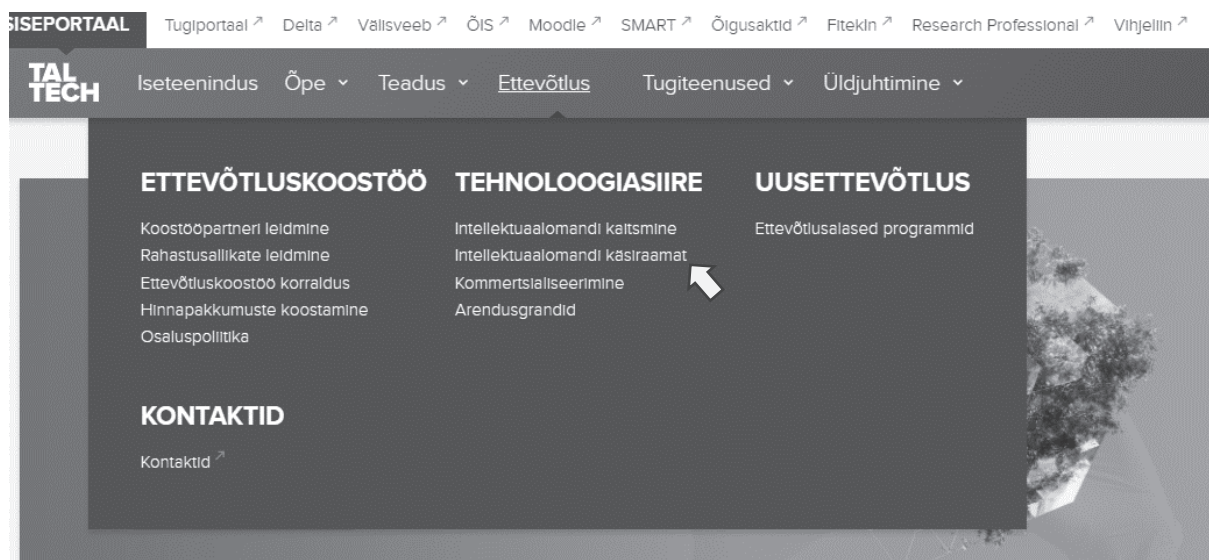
SISEPORTAAL Tugiportaal ↗ Delta ↗ Välisveeb ↗ ÕIS ↗ Moodle ↗ SMART ↗ Õigusaktid ↗ Fitekin ↗ Research Professional ↗ Vihjeliin ↗

TAL TECH Iseteenindus Õpe ˅ Teadus ˅ Ettevõtlus Tugiteenused ˅ Üldjuhtimine ˅

ETTEVÕTLUSKOOSTÖÖ

Koostööpartneri leidmine
Rahastusallikate leidmine
Ettevõtluskoostöö korraldus
Hinnapakkumuste koostamine
Osaluspoliitika

TEHNOLOOGIASIIRE

Intellektuaalomandi kaitsmine
Intellektuaalomandi käsiraamat
Kommertsialiseerimine
Arendusgrandid

UUSETTEVÕTLUS

Ettevõtlusalased programmid

KONTAKTID

Kontaktid ↗